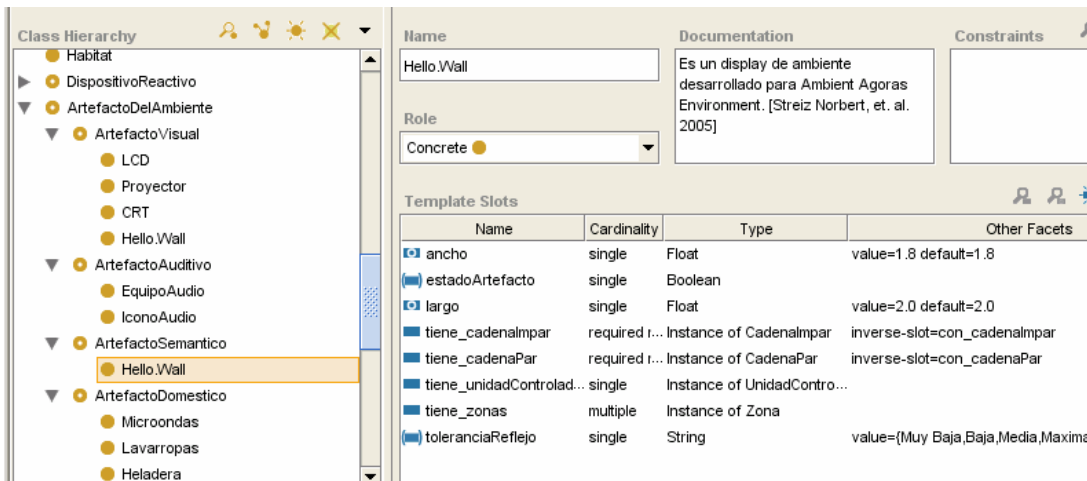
Class Hierarchy
Habitat
DispositivoReactivo
ArtefactoDelAmbiente
ArtefactoVisual
LCD
Proyector
CRT
Hello.Wall
ArtefactoAuditivo
EquipoAudio
IconoAudio
ArtefactoSemantico
Hello.Wall
ArtefactoDomestico
Microondas
Lavarropas
Heladera

Name
Hello.Wall

Role
Concrete

Documentation
Es un display de ambiente desarrollado para Ambient Agoras Environment. [Streiz Norbert, et. al. 2005]

Constraints

Template Slots

| Name | Cardinality | Type | Other Facets |
|---|---|---|---|
| ancho | single | Float | value=1.8 default=1.8 |
| estadoArtefacto | single | Boolean | |
| largo | single | Float | value=2.0 default=2.0 |
| tiene_cadenaImpar | required r... | Instance of CadenaImpar | inverse-slot=con_cadenaImpar |
| tiene_cadenaPar | required r... | Instance of CadenaPar | inverse-slot=con_cadenaPar |
| tiene_unidadControlad... | single | Instance of UnidadContro... | |
| tiene_zonas | multiple | Instance of Zona | |
| toleranciaReflejo | single | String | value={Muy Baja,Baja,Media,Maxima |